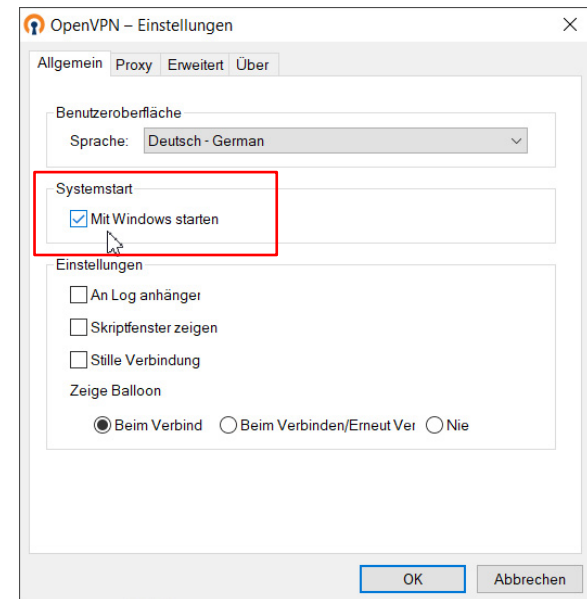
OpenVPN – Einstellungen

Allgemein | Proxy | Erweitert | Über

Benutzeroberfläche

Sprache: Deutsch - German

Systemstart

Mit Windows starten

Einstellungen

An Log anhänger

Skriptfenster zeigen

Stille Verbindung

Zeige Balloon

Beim Verbind | Beim Verbinden/Erneut Ver | Nie

OK | Abbrechen